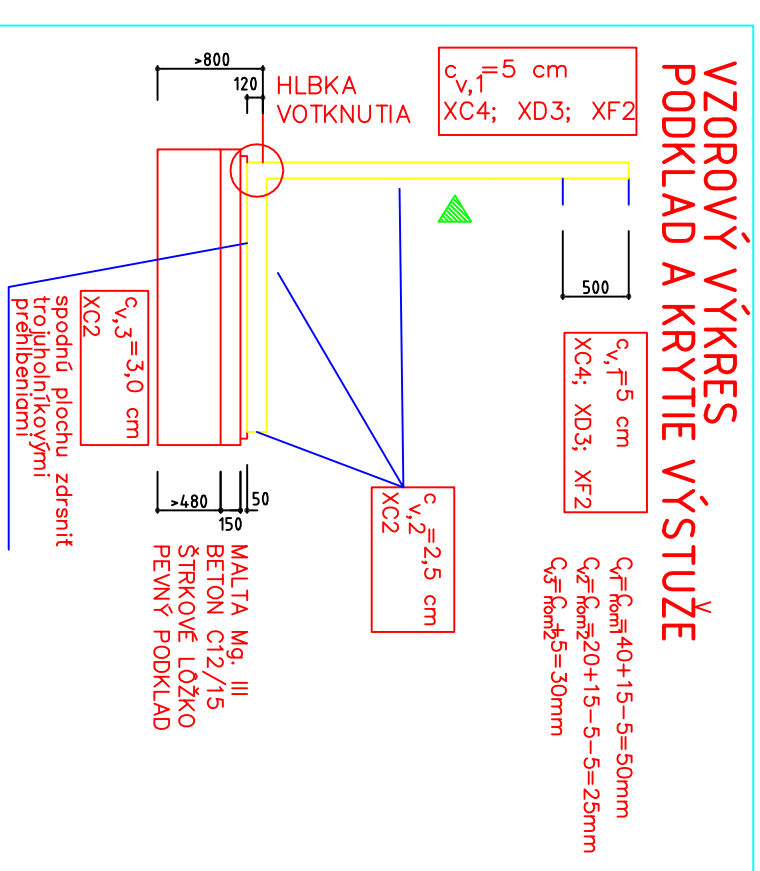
VZOROVÝ VÝKRES
PODKLAD A KRYTIE VÝSTUŽE

$c_{v,1}$=5 cm
XC4; XD3; XF2

>800
120
HLBKA VOTKNUTIA

500

$c_{v,1}$=5 cm
XC4; XD3; XF2

$c_{v,1}=c_{nom1}$=40+15−5=50mm
$c_{v,2}=c_{nom2}$=20+15−5−5=25mm
$c_{v,3}=c_{nom2}$+5=30mm

$c_{v,3}$=3,0 cm
XC2
spodnú plochu zdrsniť trojuholníkovými preliebiniami

$c_{v,2}$=2,5 cm
XC2

>480
150
50

MALTA Mg. III
BETON C12/15
ŠTRKOVÉ LÔŽKO
PEVNÝ PODKLAD